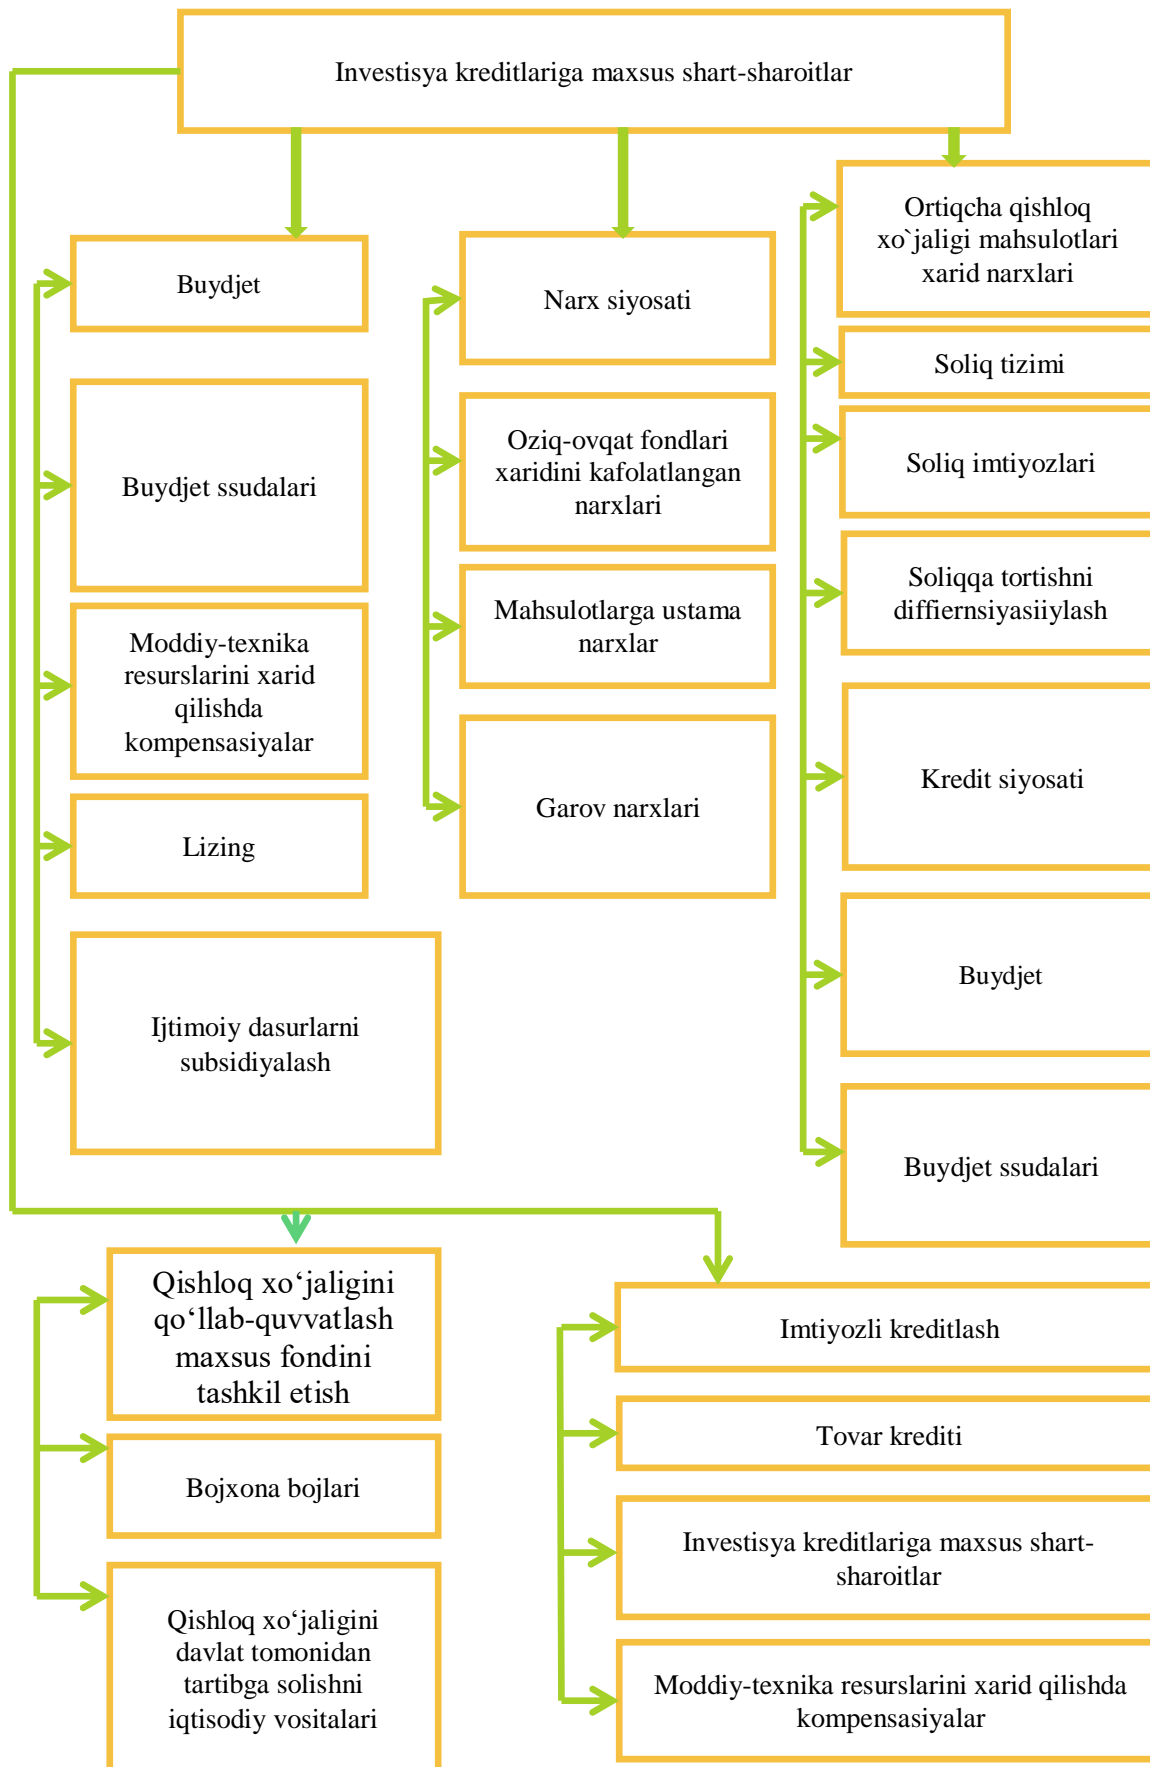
Investisya kreditlariga maxsus shart-sharoitlar

Buydjet

Buydjet ssudalari

Moddiy-texnika resurslarini xarid qilishda kompensasiyalar

Lizing

Ijtimoiy dasurlarni subsidiyalash

Narx siyosati

Oziq-ovqat fondlari xaridini kafolatlangan narxlari

Mahsulotlarga ustama narxlar

Garov narxlari

Ortiqcha qishloq xo`jaligi mahsulotlari xarid narxlari

Soliq tizimi

Soliq imtiyozlari

Soliqqa tortishni diffiernsiyasiiylash

Kredit siyosati

Buydjet

Buydjet ssudalari

Qishloq xo‘jaligini qo‘llab-quvvatlash maxsus fondini tashkil etish

Bojxona bojlari

Qishloq xo‘jaligini davlat tomonidan tartibga solishni iqtisodiy vositalari

Imtiyozli kreditlash

Tovar krediti

Investisya kreditlariga maxsus shart-sharoitlar

Moddiy-texnika resurslarini xarid qilishda kompensasiyalar